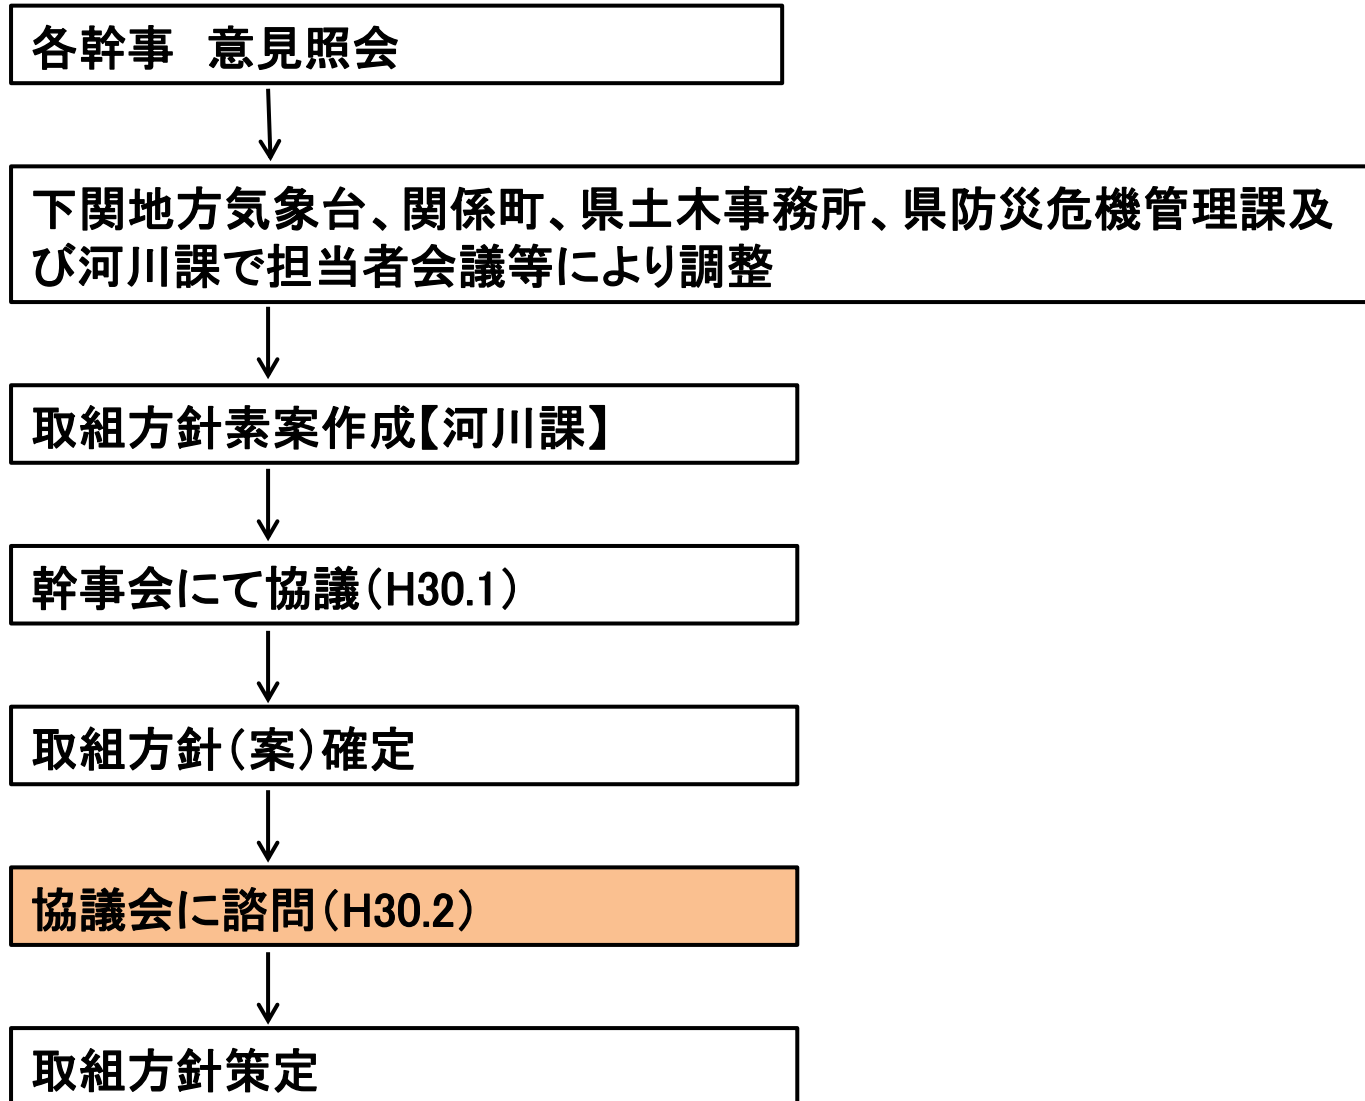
各幹事　意見照会

下関地方気象台、関係町、県土木事務所、県防災危機管理課及び河川課で担当者会議等により調整

取組方針素案作成【河川課】

幹事会にて協議（H30.1）

取組方針（案）確定

協議会に諮問（H30.2）

取組方針策定